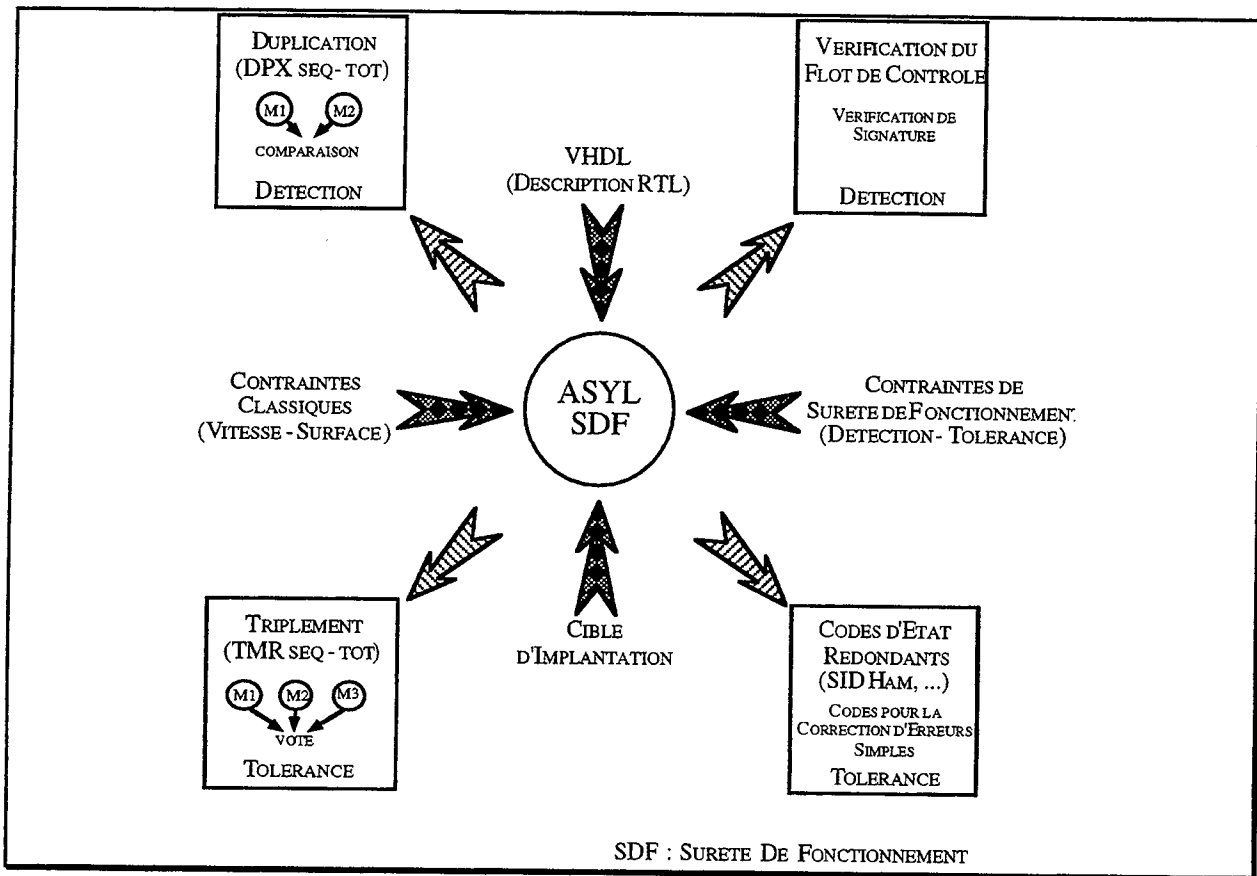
DUPLICATION
(DPX SEQ - TOT)

M1 M2

COMPARAISON

DETECTION

VERIFICATION DU FLOT DE CONTROLE

VERIFICATION DE SIGNATURE

DETECTION

VHDL
(DESCRIPTION RTL)

CONTRAINTES CLASSIQUES
(VITESSE - SURFACE)

ASYL
SDF

CONTRAINTES DE SURETE DE FONCTIONNEMENT
(DETECTION - TOLERANCE)

TRIPLEMENT
(TMR SEQ - TOT)

M1 M2 M3

VOTE

TOLERANCE

CIBLE
D'IMPLANTATION

CODES D'ETAT REDONDANTS
(SID HAM, ...)

CODES POUR LA CORRECTION D'ERREURS SIMPLES

TOLERANCE

SDF : SURETE DE FONCTIONNEMENT